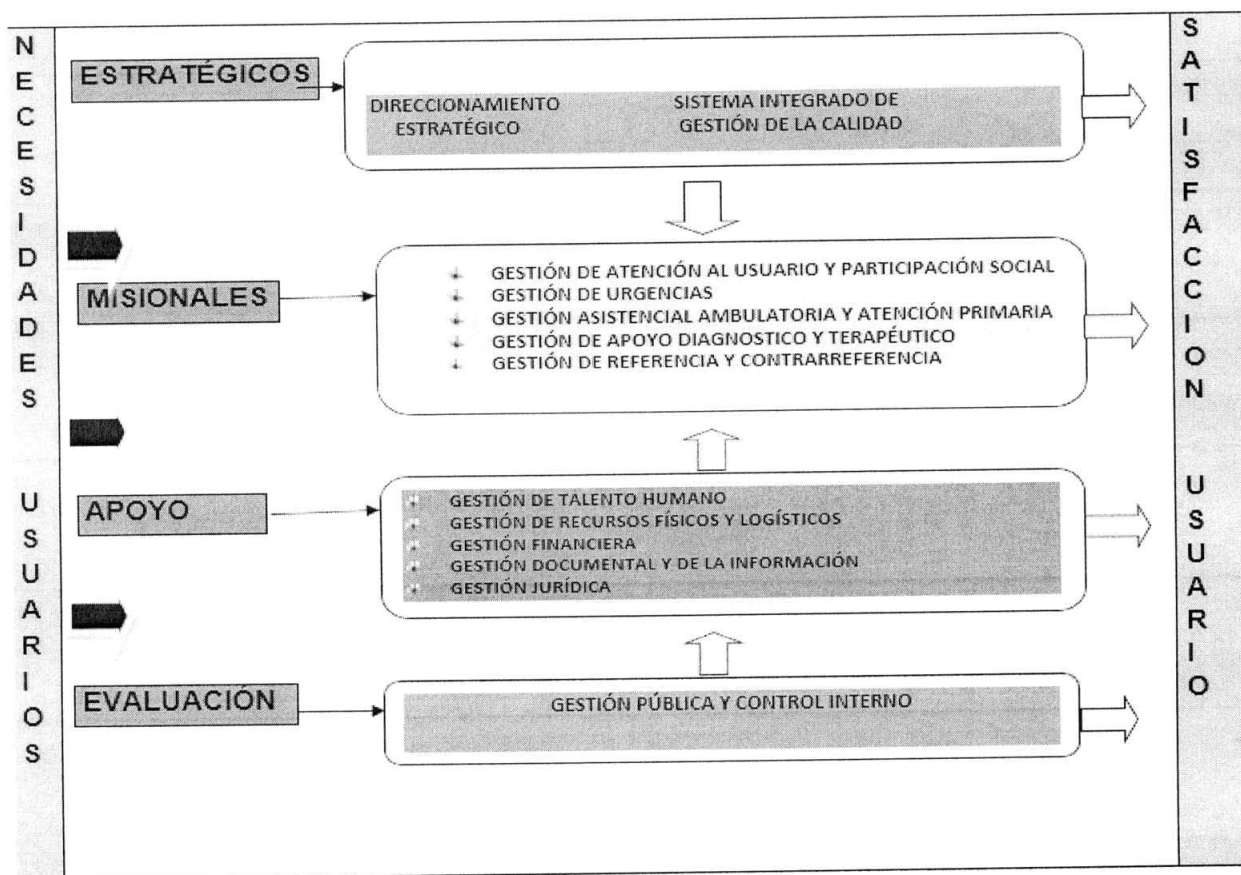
NECESIDADES USUARIOS

ESTRATÉGICOS

DIRECCIONAMIENTO ESTRATÉGICO

SISTEMA INTEGRADO DE GESTIÓN DE LA CALIDAD

MISIONALES

GESTIÓN DE ATENCIÓN AL USUARIO Y PARTICIPACIÓN SOCIAL
GESTIÓN DE URGENCIAS
GESTIÓN ASISTENCIAL AMBULATORIA Y ATENCIÓN PRIMARIA
GESTIÓN DE APOYO DIAGNOSTICO Y TERAPÉUTICO
GESTIÓN DE REFERENCIA Y CONTRARREFERENCIA

APOYO

GESTIÓN DE TALENTO HUMANO
GESTIÓN DE RECURSOS FÍSICOS Y LOGÍSTICOS
GESTIÓN FINANCIERA
GESTIÓN DOCUMENTAL Y DE LA INFORMACIÓN
GESTIÓN JURÍDICA

EVALUACIÓN

GESTIÓN PÚBLICA Y CONTROL INTERNO

SATISFACCION USUARIO